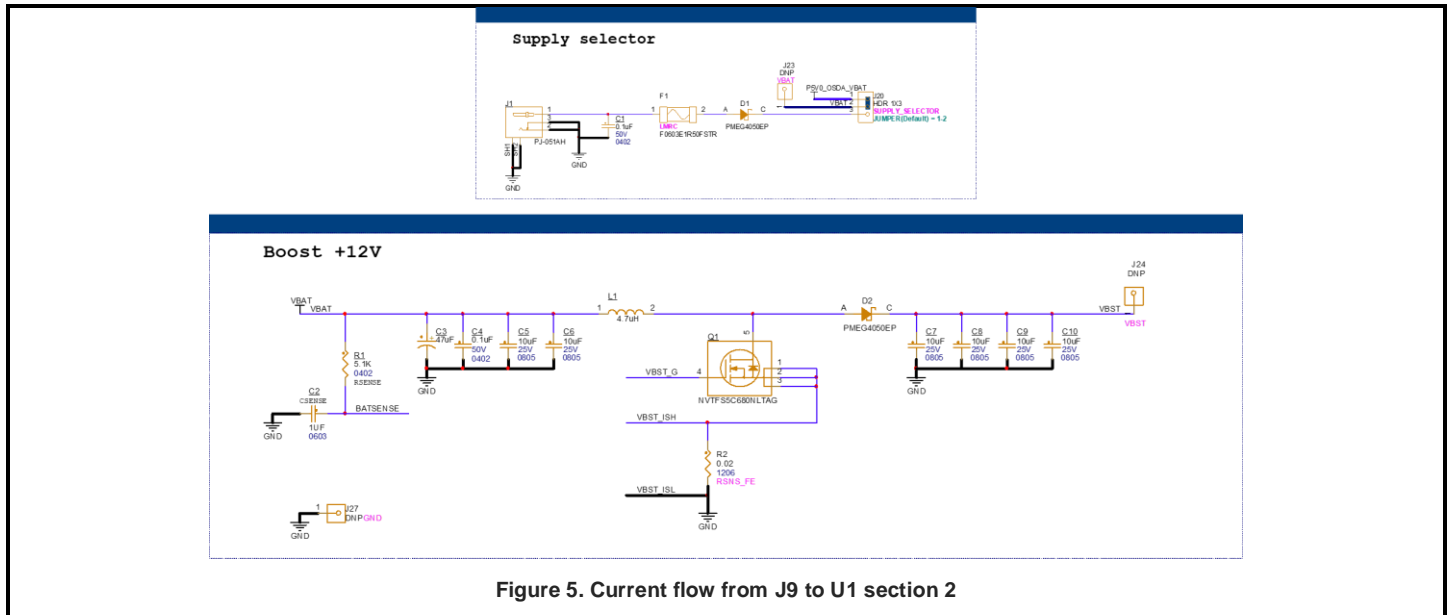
Supply selector

J1
PJ-051AH
SH1
SH2
GND
C1
0.1uF
50V
0402
GND
F1
1 2
LMRC
F0603E1R50FSTR
A D1 C
PMEG4050EP
J23
DNP
VBAT
P5V_OSDA_VBAT
VBAT
J20
HDR 1X3
SUPPLY_SELECTOR
JUMPER(Default) = 1-2

Boost +12V

VBAT
VBAT
R1
5.1K
0402
RSENSE
C2
CSENSE
1UF
0603
GND
BATSENSE
C3
47uF
C4
0.1uF
50V
0402
C5
10uF
25V
0805
C6
10uF
25V
0805
GND
L1
1 4.7uH 2
Q1
5
VBST_G 4
1
2
3
NVTFS5C680NLTAG
VBST_ISH
R2
0.02
1206
RSNS_FE
VBST_ISL
GND
A D2 C
PMEG4050EP
C7
10uF
25V
0805
C8
10uF
25V
0805
C9
10uF
25V
0805
C10
10uF
25V
0805
GND
VBST
J24
DNP
VBST
J27
DNP GND
GND

Figure 5. Current flow from J9 to U1 section 2